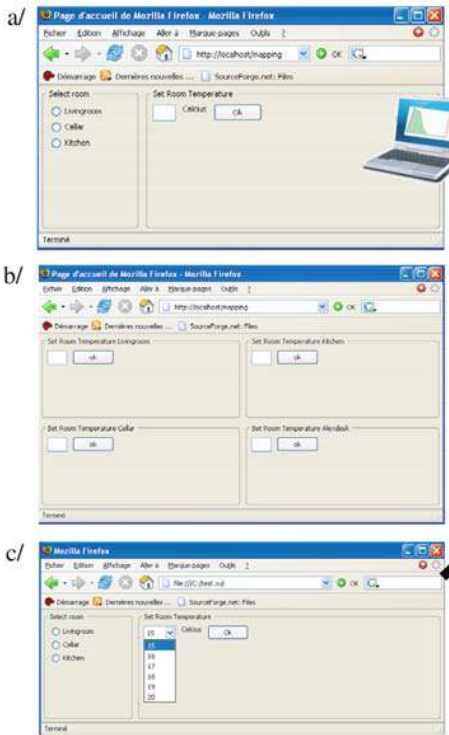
a/

Page d'accueil de Mozilla Firefox - Mozilla Firefox

Fichier Edition Affichage Aller à Marque-pages Outils ?

http://localhost/mapping OK

Démarrage Dernières nouvelles ... SourceForge.net: Files

Select room

Livingroom

Cellar

Kitchen

Set Room Temperature

Celcius Ok

Terminé

b/

Page d'accueil de Mozilla Firefox - Mozilla Firefox

Fichier Edition Affichage Aller à Marque-pages Outils ?

http://localhost/mapping OK

Démarrage Dernières nouvelles ... SourceForge.net: Files

Set Room Temperature Livingroom

ok

Set Room Temperature Kitchen

ok

Set Room Temperature Cellar

ok

Set Room Temperature Mendesk

ok

Terminé

c/

Mozilla Firefox

Fichier Edition Affichage Aller à Marque-pages Outils ?

file:///C:/test.xul OK

Démarrage Dernières nouvelles ... SourceForge.net: Files

Select room

Livingroom

Cellar

Kitchen

Set Room Temperature

15 Celcius Ok

15
16
17
18
19
20

Terminé